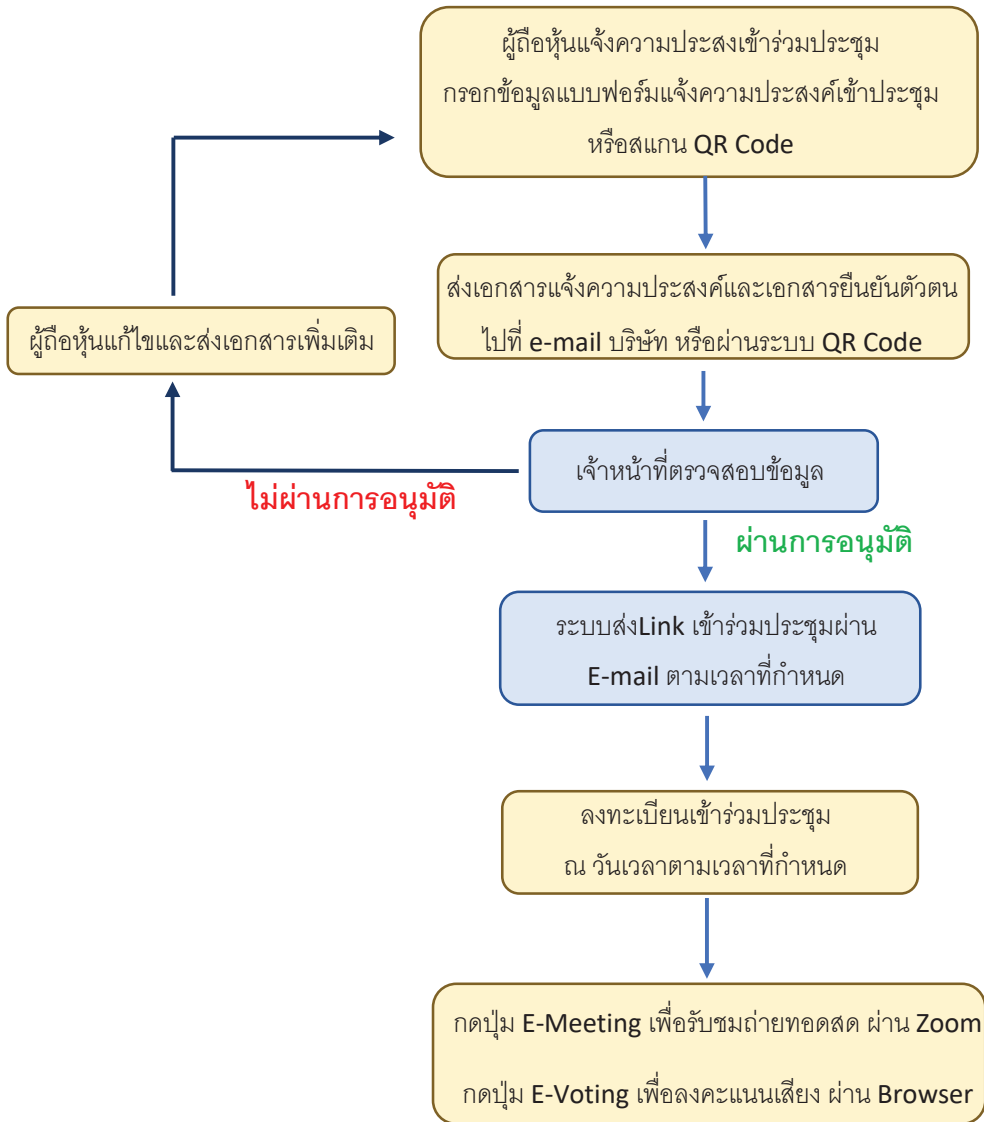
ผู้ถือหุ้นแจ้งความประสงเข้าร่วมประชุม
กรอกข้อมูลแบบฟอร์มแจ้งความประสงค์เข้าประชุม
หรือสแกน QR Code

ส่งเอกสารแจ้งความประสงค์และเอกสารยืนยันตัวตน
ไปที่ e-mail บริษัท หรือผ่านระบบ QR Code

ผู้ถือหุ้นแก้ไขและส่งเอกสารเพิ่มเติม

เจ้าหน้าที่ตรวจสอบข้อมูล

ไม่ผ่านการอนุมัติ

ผ่านการอนุมัติ

ระบบส่งLink เข้าร่วมประชุมผ่าน
E-mail ตามเวลาที่กำหนด

ลงทะเบียนเข้าร่วมประชุม
ณ วันเวลาตามเวลาที่กำหนด

กดปุ่ม E-Meeting เพื่อรับชมถ่ายทอดสด ผ่าน Zoom
กดปุ่ม E-Voting เพื่อลงคะแนนเสียง ผ่าน Browser